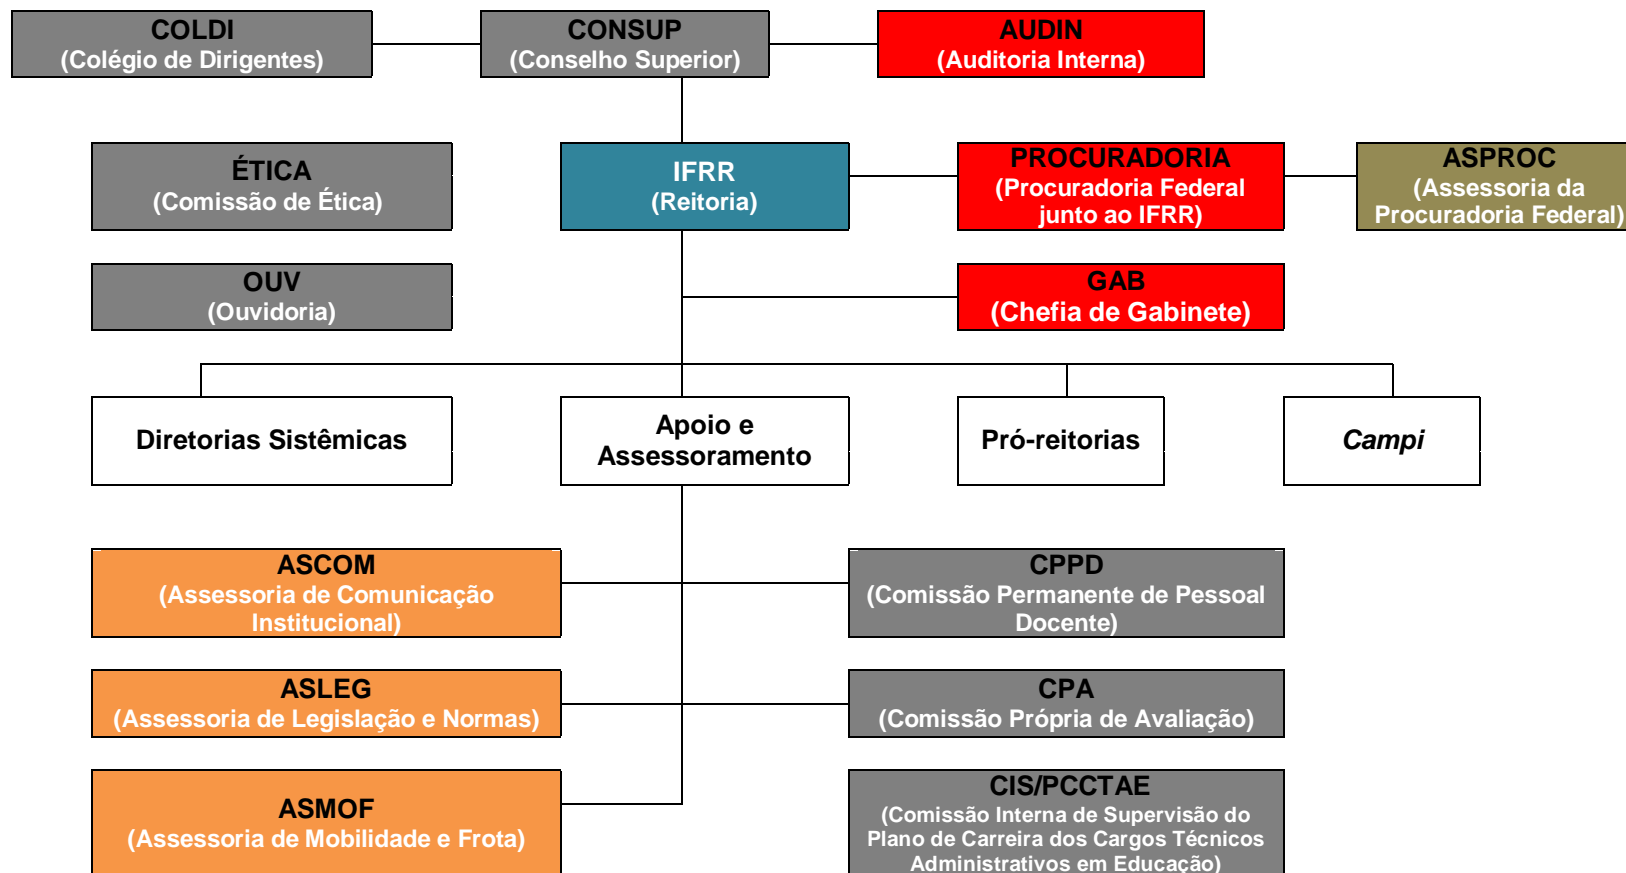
COLDI
(Colégio de Dirigentes)

CONSUP
(Conselho Superior)

AUDIN
(Auditoria Interna)

ÉTICA
(Comissão de Ética)

IFRR
(Reitoria)

PROCURADORIA
(Procuradoria Federal junto ao IFRR)

ASPROC
(Assessoria da Procuradoria Federal)

OUV
(Ouvidoria)

GAB
(Chefia de Gabinete)

Diretorias Sistêmicas

Apoio e Assessoramento

Pró-reitorias

Campi

ASCOM
(Assessoria de Comunicação Institucional)

CPPD
(Comissão Permanente de Pessoal Docente)

ASLEG
(Assessoria de Legislação e Normas)

CPA
(Comissão Própria de Avaliação)

ASMOF
(Assessoria de Mobilidade e Frota)

CIS/PCCTAE
(Comissão Interna de Supervisão do Plano de Carreira dos Cargos Técnicos Administrativos em Educação)